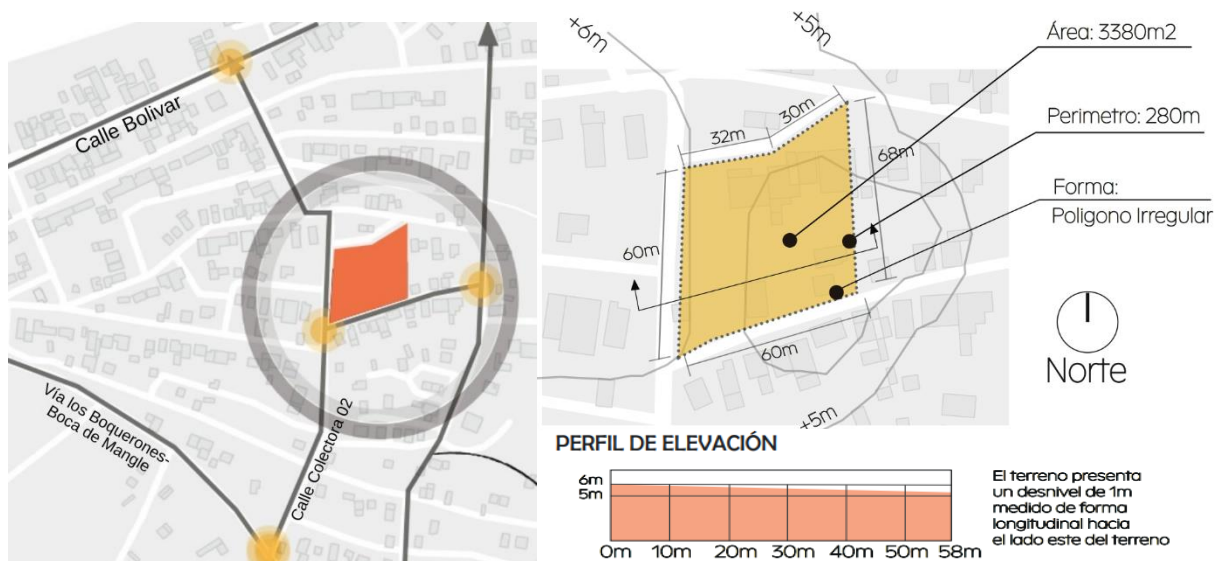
Calle Bolivar

Vía los Boquerones-Boca de Mangle

Calle Colectora 02

+6m

+5m

Área: 3380m2

Perimetro: 280m

Forma:
Poligono Irregular

32m

30m

68m

60m

60m

+5m

Norte

PERFIL DE ELEVACIÓN

6m
5m

0m 10m 20m 30m 40m 50m 58m

El terreno presenta un desnivel de 1m medido de forma longitudinal hacia el lado este del terreno